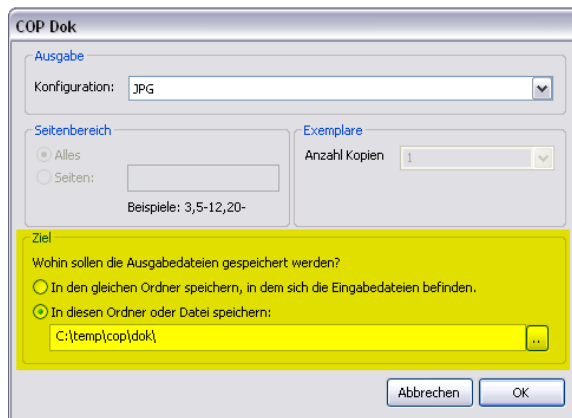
COP Dok

Ausgabe

Konfiguration: JPG

Seitenbereich

Alles

Seiten:

Beispiele: 3,5-12,20-

Exemplare

Anzahl Kopien 1

Ziel

Wohin sollen die Ausgabedateien gespeichert werden?

In den gleichen Ordner speichern, in dem sich die Eingabedateien befinden.

In diesen Ordner oder Datei speichern:

C:\temp\cop\dok\

..

Abbrechen OK